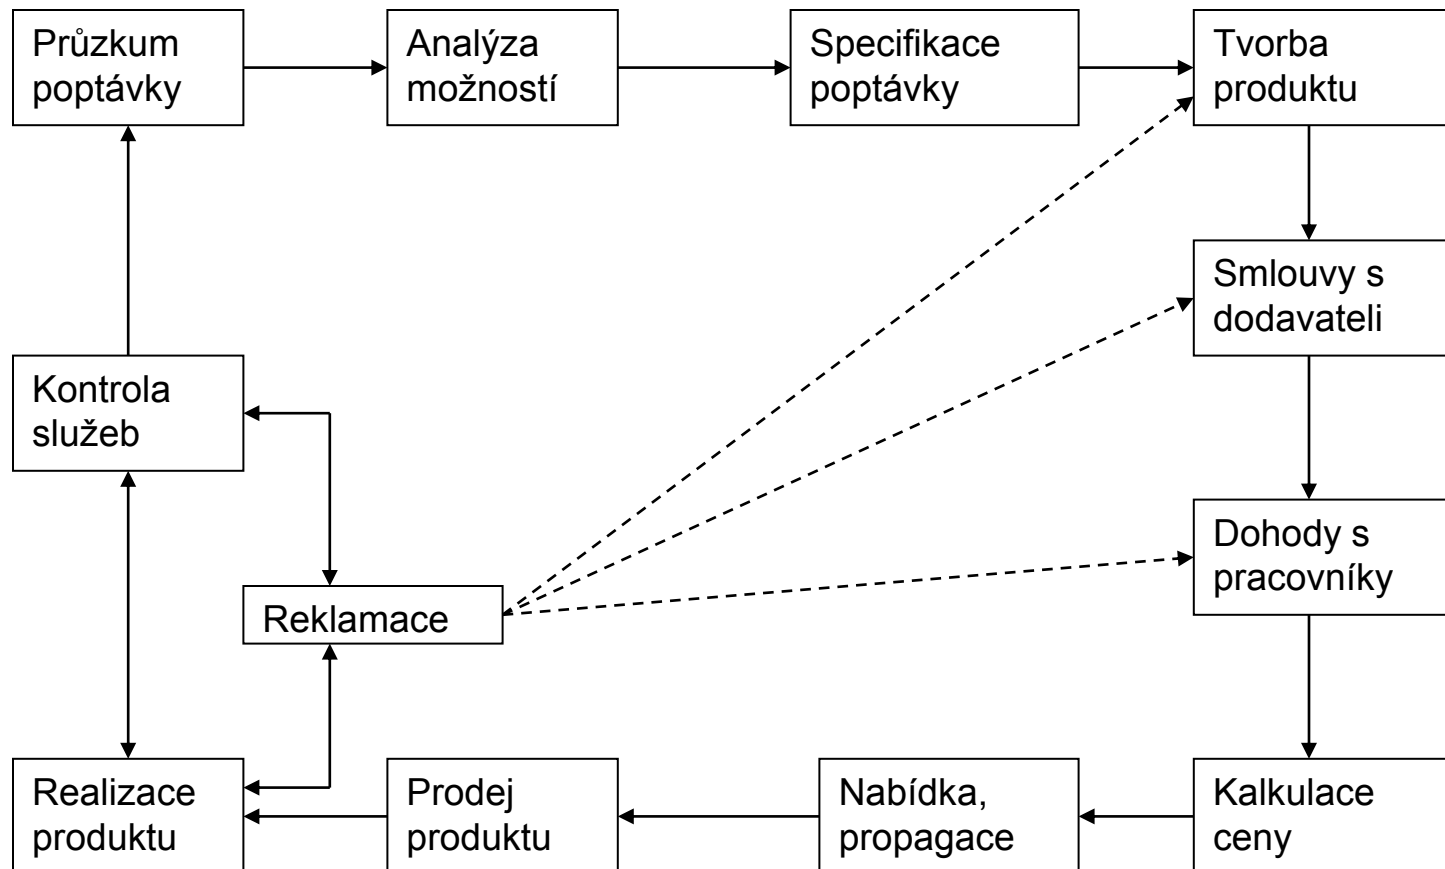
Průzkum poptávky

Analýza možností

Specifikace poptávky

Tvorba produktu

Smlouvy s dodavateli

Kontrola služeb

Dohody s pracovníky

Reklamace

Realizace produktu

Prodej produktu

Nabídka, propagace

Kalkulace ceny